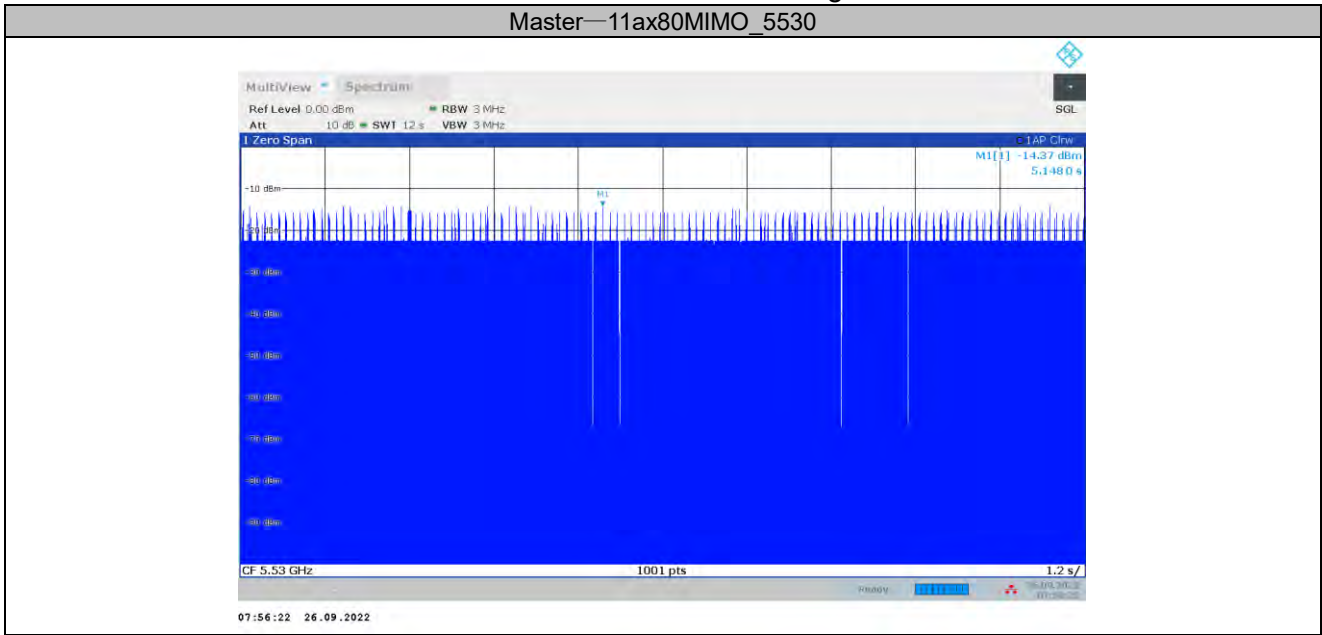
Master—11ax80MIMO_5530

MultiView Spectrum

Ref Level 0.00 dBm RBW 3 MHz

Att 10 dB SWT 12 s VBW 3 MHz

SGL

1 Zero Span

1AP Clrw

M1[1] -14.37 dBm

5.1480 s

-10 dBm

M1

-20 dBm

-30 dBm

-40 dBm

-50 dBm

-60 dBm

-70 dBm

-80 dBm

-90 dBm

CF 5.53 GHz

1001 pts

1.2 s/

Ready

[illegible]

07:56:22 26.09.2022